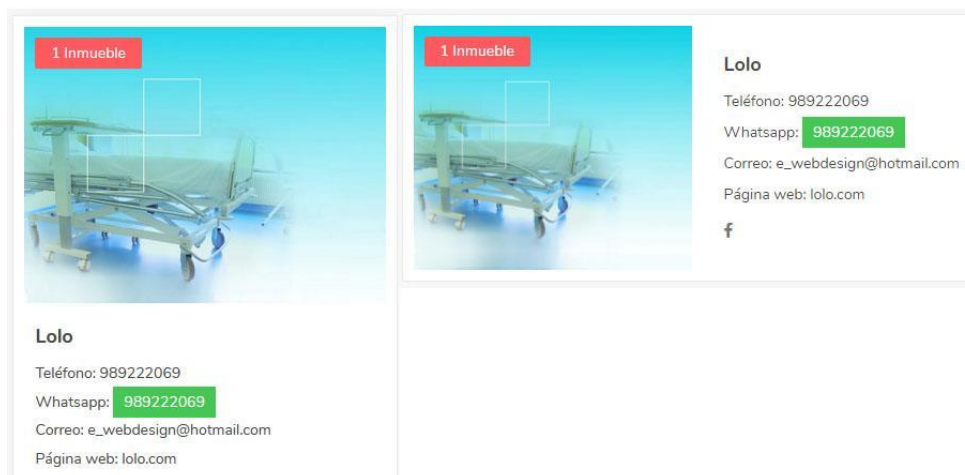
1 Inmueble

Lolo

Teléfono: 989222069

Whatsapp: 989222069

Correo: e_webdesign@hotmail.com

Página web: lolo.com

1 Inmueble

Lolo

Teléfono: 989222069

Whatsapp: 989222069

Correo: e_webdesign@hotmail.com

Página web: lolo.com

f